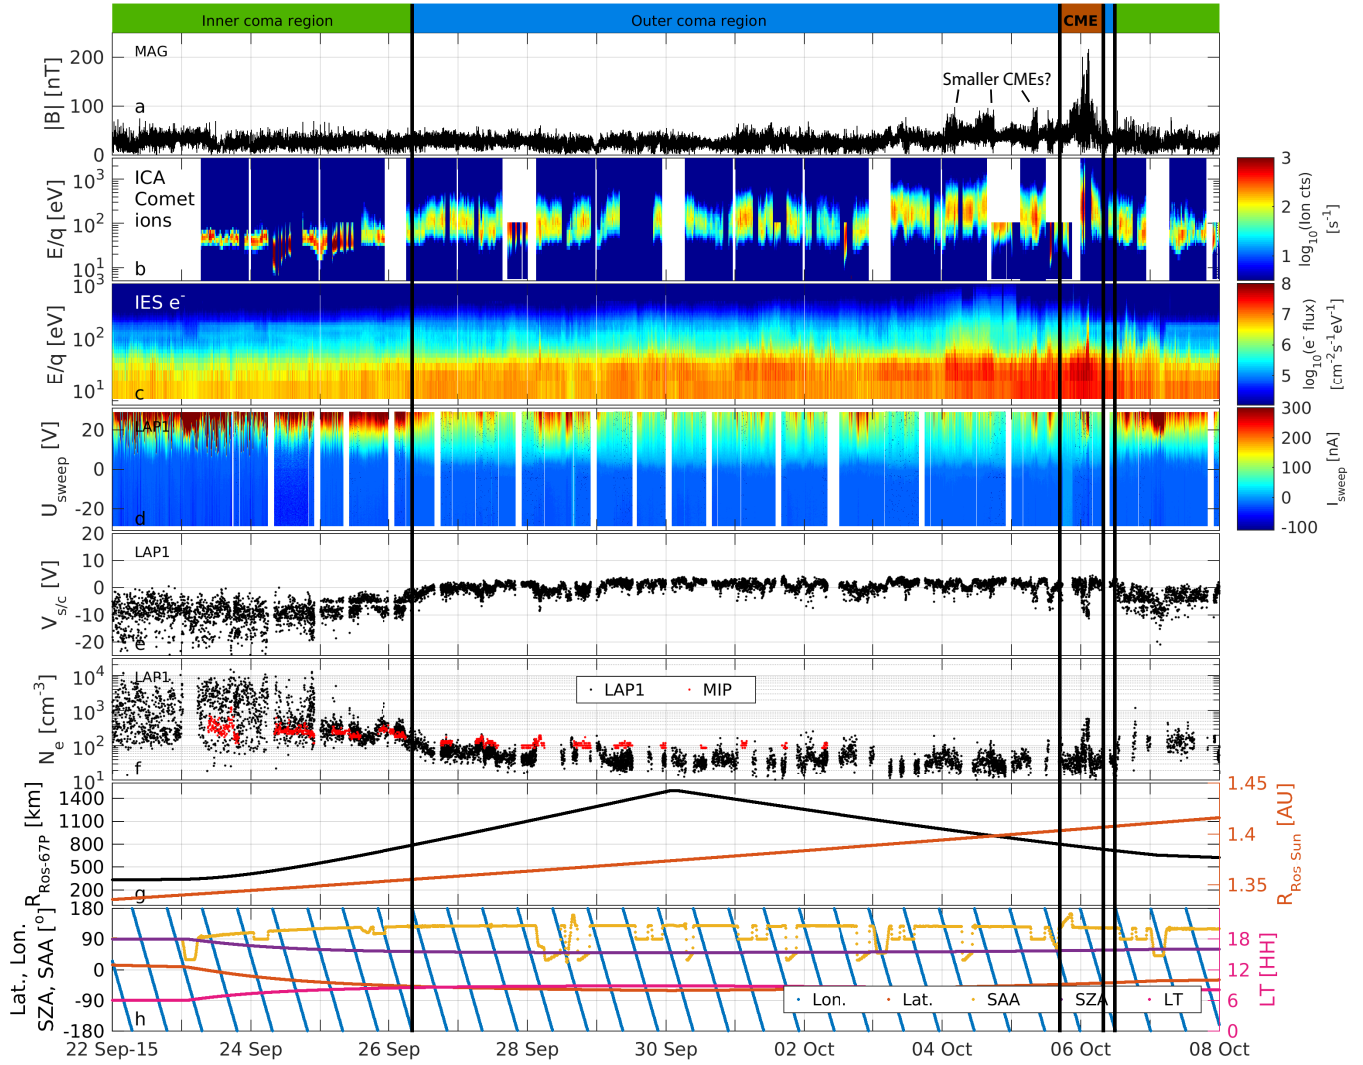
Inner coma region | Outer coma region | CME

MAG
|B| [nT]
200
100
0
a
Smaller CMEs?

ICA Comet ions
E/q [eV]
$10^3$
$10^2$
$10^1$
b
3
2
1
$log_{10}$(Ion cts) [$s^{-1}$]

IES $e^-$
E/q [eV]
$10^3$
$10^2$
$10^1$
c
8
7
6
5
$log_{10}$($e^-$ flux) [$cm^{-2}s^{-1}eV^{-1}$]

LAP1
$U_{sweep}$ [V]
20
0
-20
d
300
200
100
0
-100
$I_{sweep}$ [nA]

LAP1
$V_{s/c}$ [V]
20
10
0
-10
-20
e

LAP1
$N_e$ [$cm^{-3}$]
$10^4$
$10^3$
$10^2$
$10^1$
f
LAP1
MIP

$R_{Ros-67P}$ [km]
1400
1100
800
500
200
g
1.45
1.4
1.35
$R_{Ros\ Sun}$ [AU]

Lat., Lon. SZA, SAA [°]
180
90
0
-90
-180
h
Lon.
Lat.
SAA
SZA
LT
18
12
6
0
LT [HH]

22 Sep-15
24 Sep
26 Sep
28 Sep
30 Sep
02 Oct
04 Oct
06 Oct
08 Oct